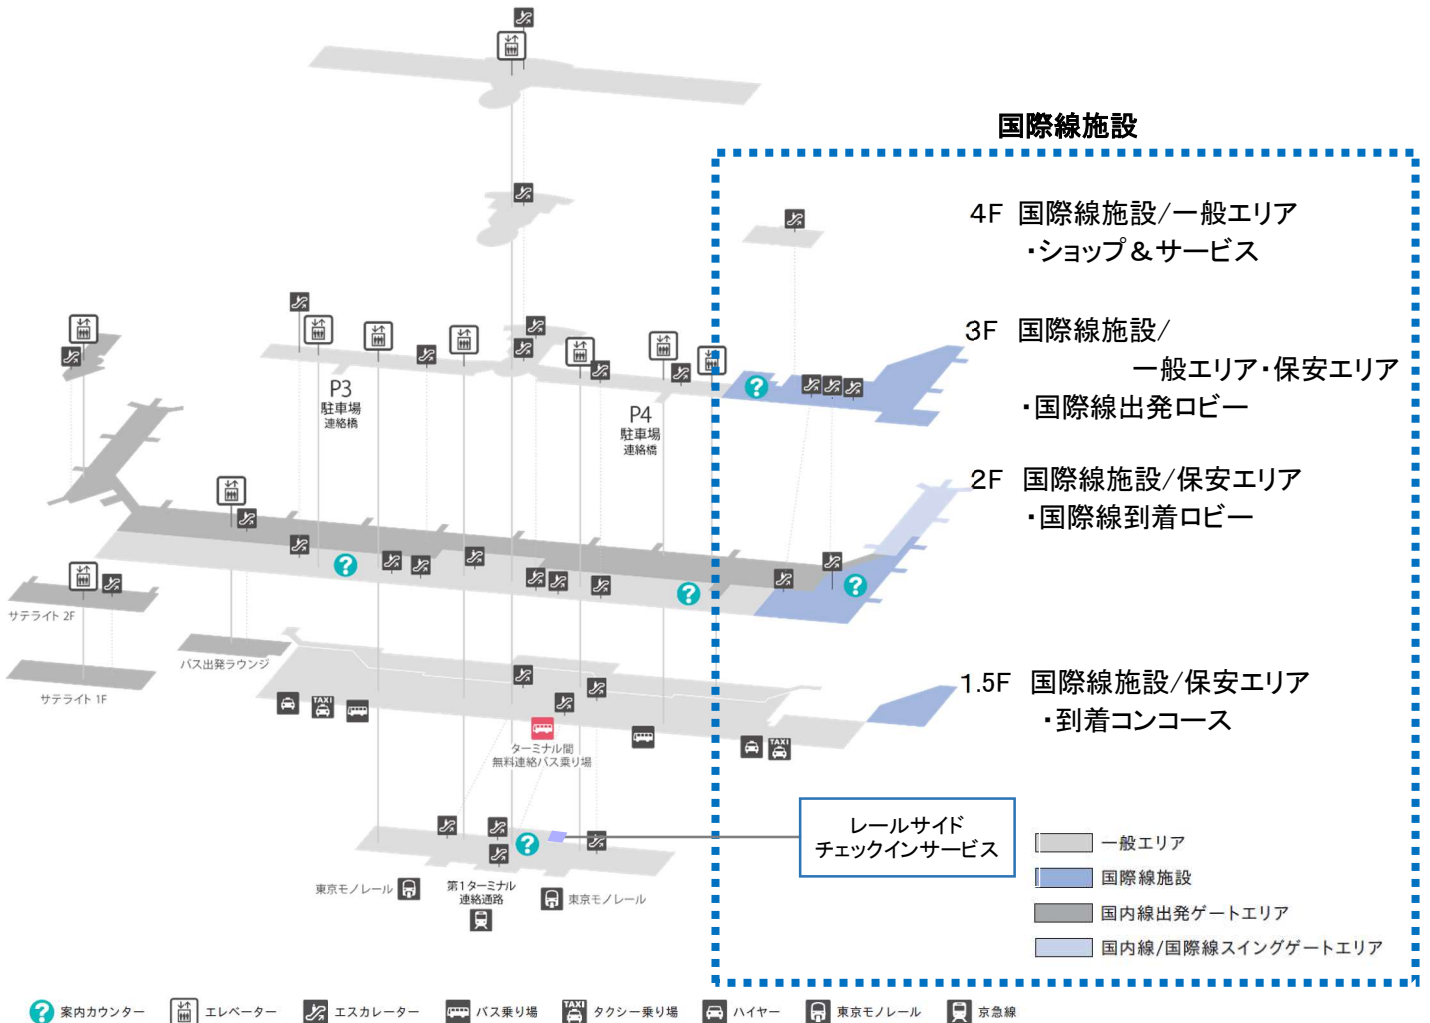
国際線施設

4F 国際線施設/一般エリア
・ショップ＆サービス

3F 国際線施設/
一般エリア・保安エリア
・国際線出発ロビー

2F 国際線施設/保安エリア
・国際線到着ロビー

1.5F 国際線施設/保安エリア
・到着コンコース

P3
駐車場
連絡橋

P4
駐車場
連絡橋

サテライト 2F

サテライト 1F

バス出発ラウンジ

TAXI

ターミナル間
無料連絡バス乗り場

TAXI

レールサイド
チェックインサービス

東京モノレール

第1ターミナル
連絡通路

東京モノレール

一般エリア
国際線施設
国内線出発ゲートエリア
国内線/国際線スイングゲートエリア

案内カウンター エレベーター エスカレーター バス乗り場 TAXI タクシー乗り場 ハイヤー 東京モノレール 京急線